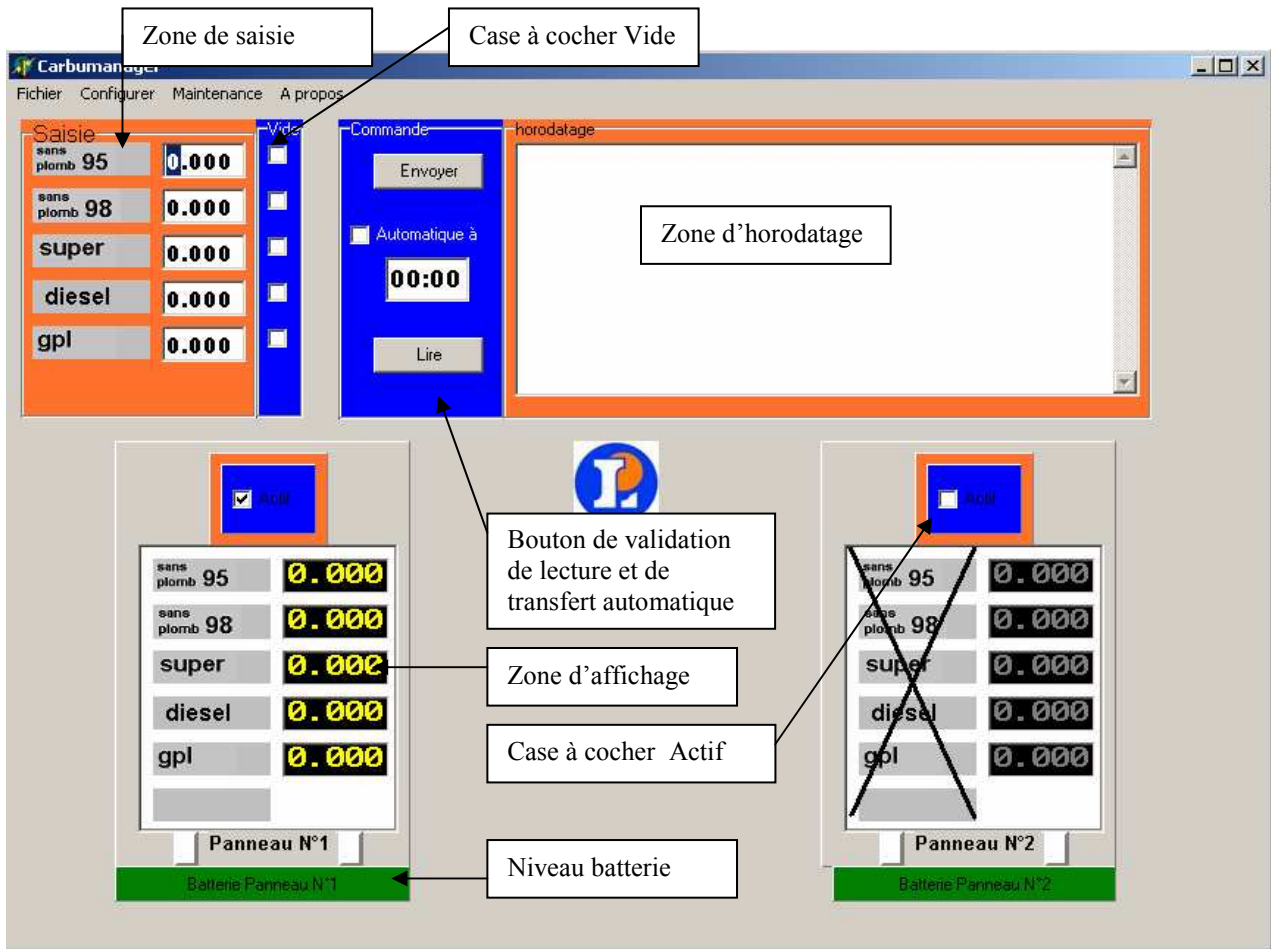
Zone de saisie

Case à cocher Vide

Carbumanager

Fichier Configurer Maintenance A propos

Saisie

sans plomb 95 0.000

sans plomb 98 0.000

super 0.000

diesel 0.000

gpl 0.000

Vide

Commande

Envoyer

Automatique à

00:00

Lire

horodatage

Zone d'horodatage

Actif

sans plomb 95 0.000

sans plomb 98 0.000

super 0.000

diesel 0.000

gpl 0.000

Panneau N°1

Batterie Panneau N°1

Bouton de validation de lecture et de transfert automatique

Zone d'affichage

Case à cocher Actif

Niveau batterie

Actif

sans plomb 95 0.000

sans plomb 98 0.000

super 0.000

diesel 0.000

gpl 0.000

Panneau N°2

Batterie Panneau N°2